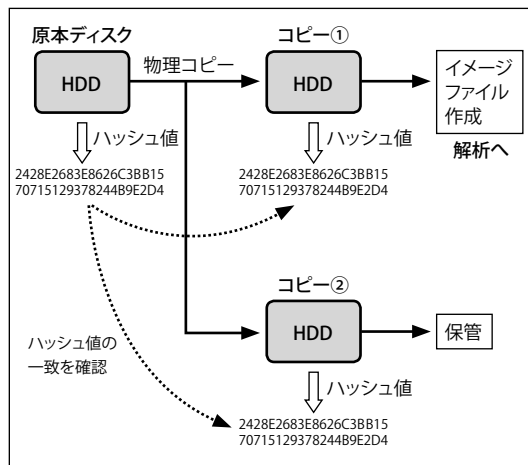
原本ディスク

HDD

物理コピー

コピー①

HDD

イメージファイル作成

解析へ

ハッシュ値

2428E2683E8626C3BB15
70715129378244B9E2D4

ハッシュ値

2428E2683E8626C3BB15
70715129378244B9E2D4

コピー②

HDD

保管

ハッシュ値の一致を確認

ハッシュ値

2428E2683E8626C3BB15
70715129378244B9E2D4